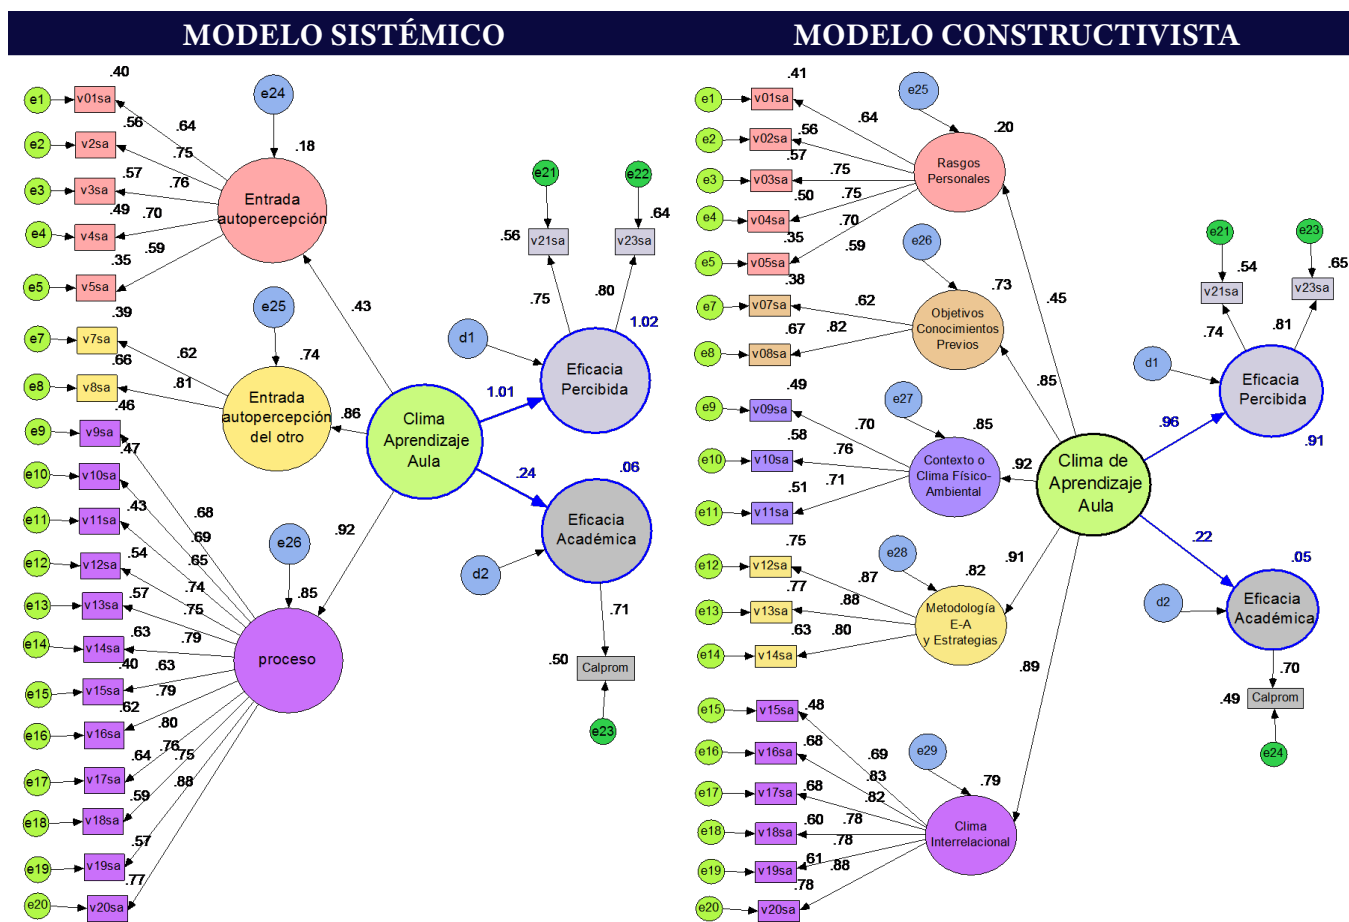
MODELO SISTÉMICO

MODELO CONSTRUCTIVISTA

e1 v01sa .40
e2 v2sa .56
e3 v3sa .57
e4 v4sa .49
e5 v5sa .35
.64 .75 .76 .70 .59
e24 .18
Entrada autopercepción
e25 .74
e7 v7sa .39
e8 v8sa .66
.62 .81
Entrada autopercepción del otro
.46
e9 v9sa .47
e10 v10sa .43
e11 v11sa .54
e12 v12sa .57
e13 v13sa .63
e14 v14sa .40
e15 v15sa .62
e16 v16sa .64
e17 v17sa .59
e18 v18sa .57
e19 v19sa .77
e20 v20sa
.68 .69 .65 .74 .75 .79 .63 .79 .80 .76 .75 .88
e26 .85
proceso
.43 .86 .92
Clima Aprendizaje Aula
d1
1.01
Eficacia Percibida
1.02
.75 .80
e21 e22
.56 v21sa v23sa .64
.24
.06
Eficacia Académica
d2
.71
.50 Calprom
e23

e1 v01sa .41
e2 v02sa .56
e3 v03sa .57
e4 v04sa .50
e5 v05sa .35
.64 .75 .75 .70 .59
e25 .20
Rasgos Personales
.38
e7 v07sa
e8 v08sa .67
.62 .82
e26 .73
Objetivos Conocimientos Previos
.45 .85
e9 v09sa .49
e10 v10sa .58
e11 v11sa .51
.70 .76 .71
e27 .85
Contexto o Clima Físico-Ambiental
.92
Clima de Aprendizaje Aula
.75
e12 v12sa .77
e13 v13sa .63
e14 v14sa
.87 .88 .80
e28 .82
Metodología E-A y Estrategias
.91 .89
e15 v15sa .48
e16 v16sa .68
e17 v17sa .68
e18 v18sa .60
e19 v19sa .61
e20 v20sa .78
.69 .83 .82 .78 .78 .88
e29 .79
Clima Interrelacional
e21 e23
v21sa .54 v23sa .65
.74 .81
d1
Eficacia Percibida
.96 .91
.22
.05
d2
Eficacia Académica
.70
.49 Calprom
e24